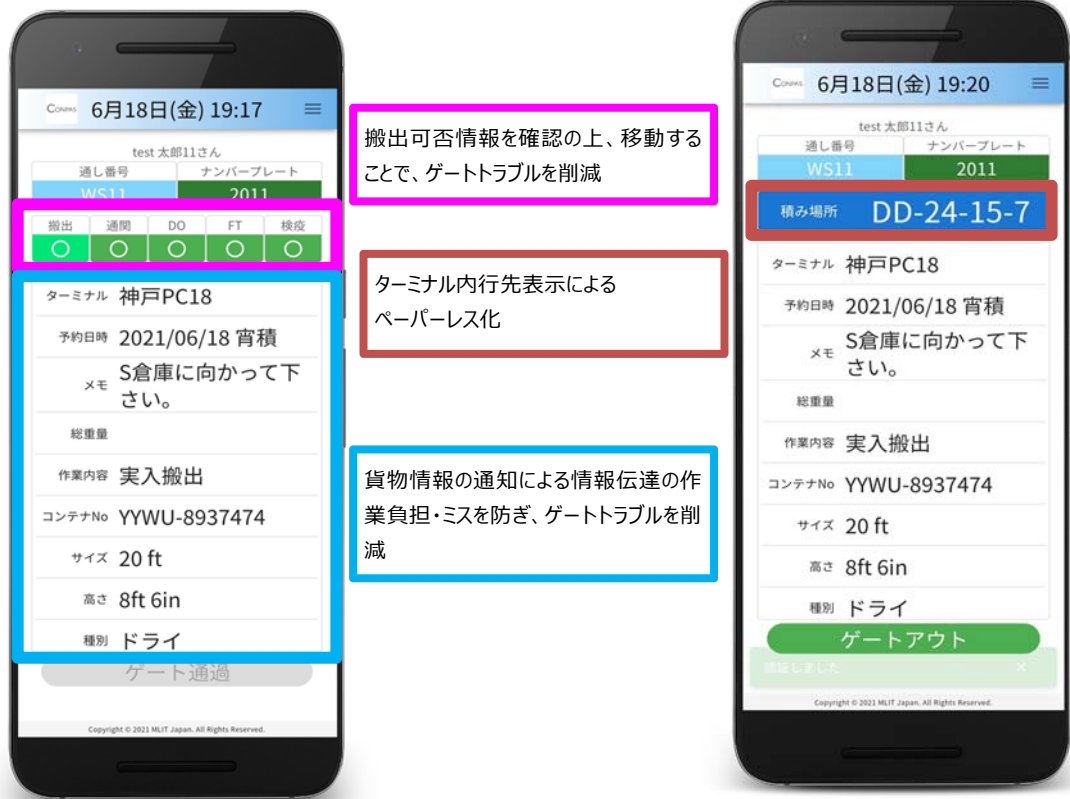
CONPAS 6月18日(金) 19:17

test 太郎11さん

| 通し番号 | ナンバープレート |
|---|---|
| WS11 | 2011 |

| 搬出 | 通関 | DO | FT | 検疫 |
|---|---|---|---|---|
| ○ | ○ | ○ | ○ | ○ |

ターミナル 神戸PC18
予約日時 2021/06/18 宵積
メモ S倉庫に向かって下さい。
総重量
作業内容 実入搬出
コンテナNo YYWU-8937474
サイズ 20 ft
高さ 8ft 6in
種別 ドライ
ゲート通過

Copyright © 2021 MLIT Japan. All Rights Reserved.

搬出可否情報を確認の上、移動することで、ゲートトラブルを削減

ターミナル内行先表示によるペーパーレス化

貨物情報の通知による情報伝達の作業負担・ミスを防ぎ、ゲートトラブルを削減

CONPAS 6月18日(金) 19:20

test 太郎11さん

| 通し番号 | ナンバープレート |
|---|---|
| WS11 | 2011 |

積み場所 DD-24-15-7

ターミナル 神戸PC18
予約日時 2021/06/18 宵積
メモ S倉庫に向かって下さい。
総重量
作業内容 実入搬出
コンテナNo YYWU-8937474
サイズ 20 ft
高さ 8ft 6in
種別 ドライ
ゲートアウト
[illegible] ×

Copyright © 2021 MLIT Japan. All Rights Reserved.